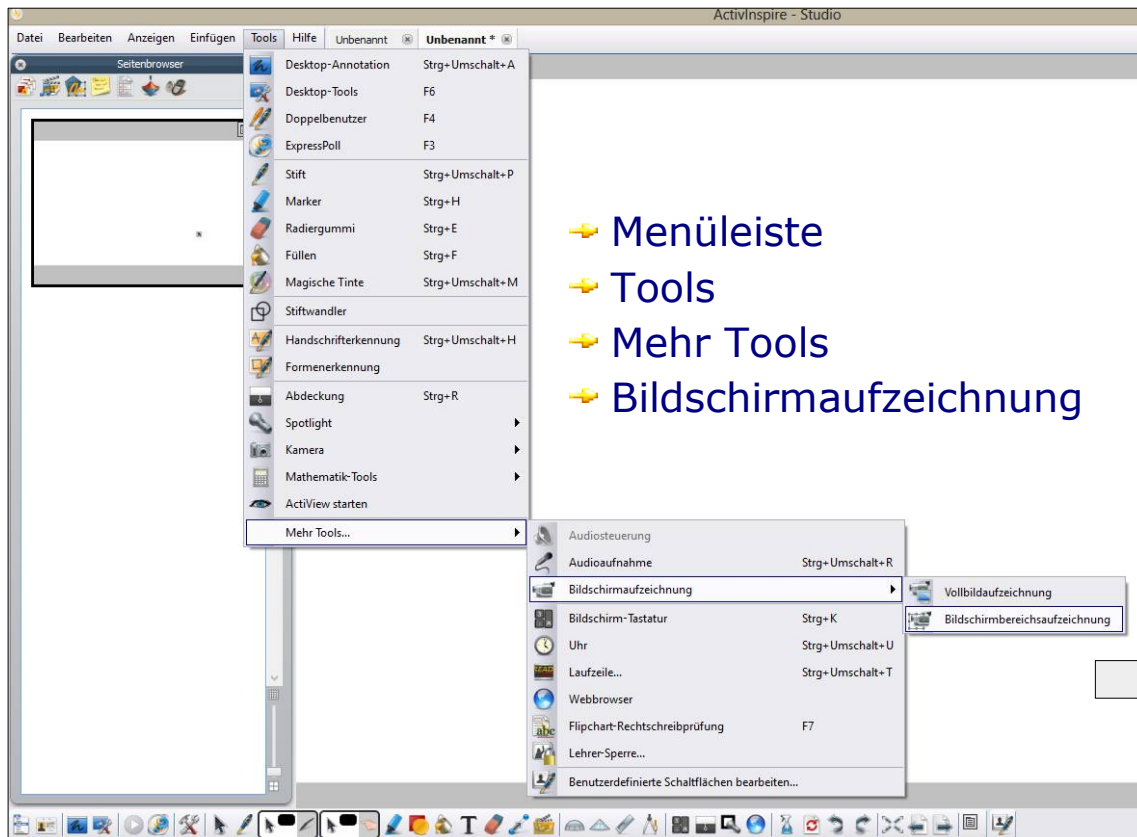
ActivInspire - Studio

Datei Bearbeiten Anzeigen Einfügen Tools Hilfe Unbenannt Unbenannt *

Seitenbrowser

Desktop-Annotation Strg+Umschalt+A
Desktop-Tools F6
Doppelbenutzer F4
ExpressPoll F3
Stift Strg+Umschalt+P
Marker Strg+H
Radiergummi Strg+E
Füllen Strg+F
Magische Tinte Strg+Umschalt+M
Stiftwandler
Handschrifterkennung Strg+Umschalt+H
Formenerkennung
Abdeckung Strg+R
Spotlight
Kamera
Mathematik-Tools
ActiView starten
Mehr Tools...

Audiosteuerung
Audioaufnahme Strg+Umschalt+R
Bildschirmaufzeichnung
Bildschirm-Tastatur Strg+K
Uhr Strg+Umschalt+U
Laufzeile... Strg+Umschalt+T
Webbrowser
Flipchart-Rechtschreibprüfung F7
Lehrer-Sperre...
Benutzerdefinierte Schaltflächen bearbeiten...

Vollbildaufzeichnung
Bildschirmbereichsaufzeichnung

Menüleiste
Tools
Mehr Tools
Bildschirmaufzeichnung